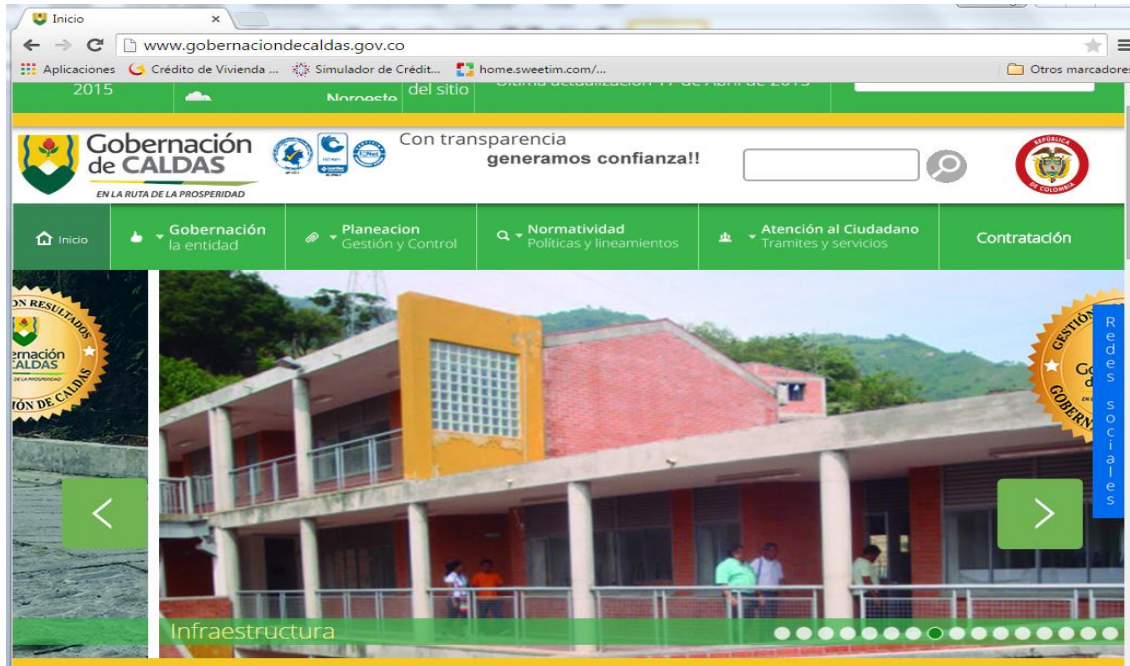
Inicio

www.gobernaciondecaldas.gov.co

Aplicaciones Crédito de Vivienda ... Simulador de Crédit... home.sweetim.com/... Otros marcadores

2015 Noroeste del sitio Última actualización 17 de Abril de 2015

Gobernación de CALDAS
EN LA RUTA DE LA PROSPERIDAD

Con transparencia
generamos confianza!!

Inicio
Gobernación la entidad
Planeacion Gestión y Control
Normatividad Políticas y lineamientos
Atención al Ciudadano Tramites y servicios
Contratación

Redes sociales

Infraestructura